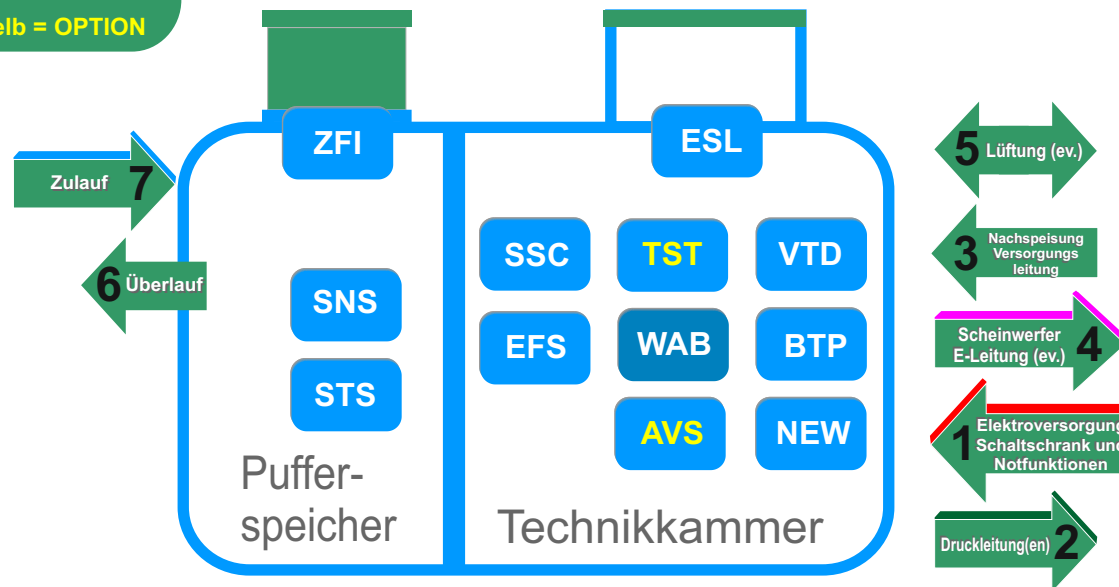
elb = OPTION

ZFI

ESL

Zulauf 7

6 Überlauf

SNS

STS

SSC

TST

VTD

EFS

WAB

BTP

AVS

NEW

Pufferspeicher

Technikkammer

5 Lüftung (ev.)

3 Nachspeisung Versorgungsleitung

Scheinwerfer E-Leitung (ev.) 4

1 Elektroversorgung Schaltschrank und Notfunktionen

Druckleitung(en) 2